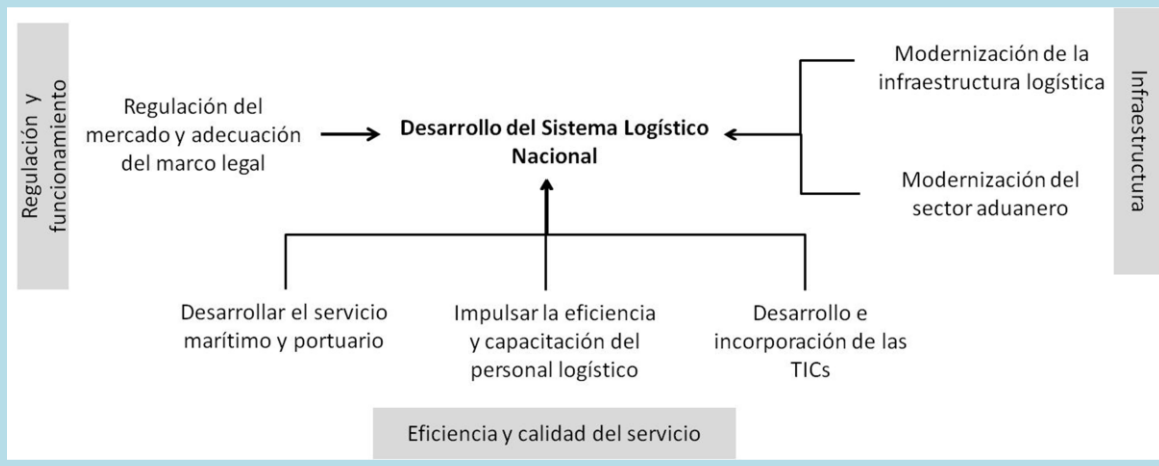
Regulación y funcionamiento

Regulación del mercado y adecuación del marco legal

Desarrollo del Sistema Logístico Nacional

Modernización de la infraestructura logística

Modernización del sector aduanero

Infraestructura

Desarrollar el servicio marítimo y portuario

Impulsar la eficiencia y capacitación del personal logístico

Desarrollo e incorporación de las TICs

Eficiencia y calidad del servicio